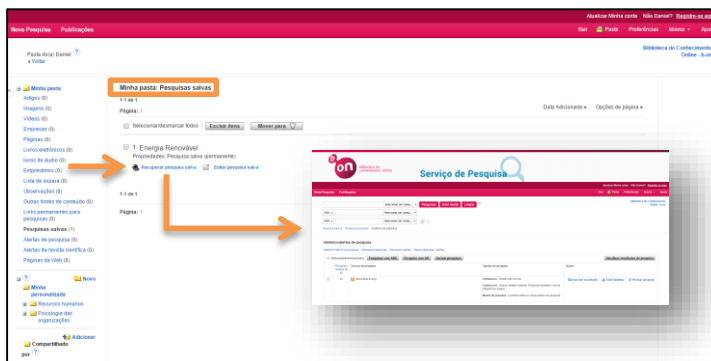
Atualizar Minha conta   Não Daniel? Registre-se aqui

Nova Pesquisa   Publicações

Sair   Pasta   Preferências   Idioma   Ajuda

Pasta dica: Daniel
‹ Voltar

Biblioteca do Conhecimento Online - b-on

Minha pasta
Artigos (0)
Imagens (0)
Vídeos (0)
Empresas (0)
Páginas (0)
Livros eletrônicos (0)
livros de áudio (0)
Empreendimento (0)
Lista de espera (0)
Observações (0)
Outras fontes de conteúdo (0)
Links permanentes para pesquisas (0)
Pesquisas salvas (1)
Alertas de pesquisa (0)
Alertas de revista científica (0)
Páginas da Web (0)

Novo
Minha personalizade
Recursos humanos
Psicologia das organizações

Adicionar
Compartilhado por

Minha pasta: Pesquisas salvas

1-1 de 1
Página: 1

Data Adicionada ▾   Opções de página ▾

Selecionar/desmarcar todos   Excluir itens   Mover para

1. Energia Renovável
Propriedades: Pesquisa salva (permanente)
Recuperar pesquisa salva   Editar pesquisa salva

1-1 de 1
Página: 1

b-on Biblioteca do Conhecimento online

Serviço de Pesquisa

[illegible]